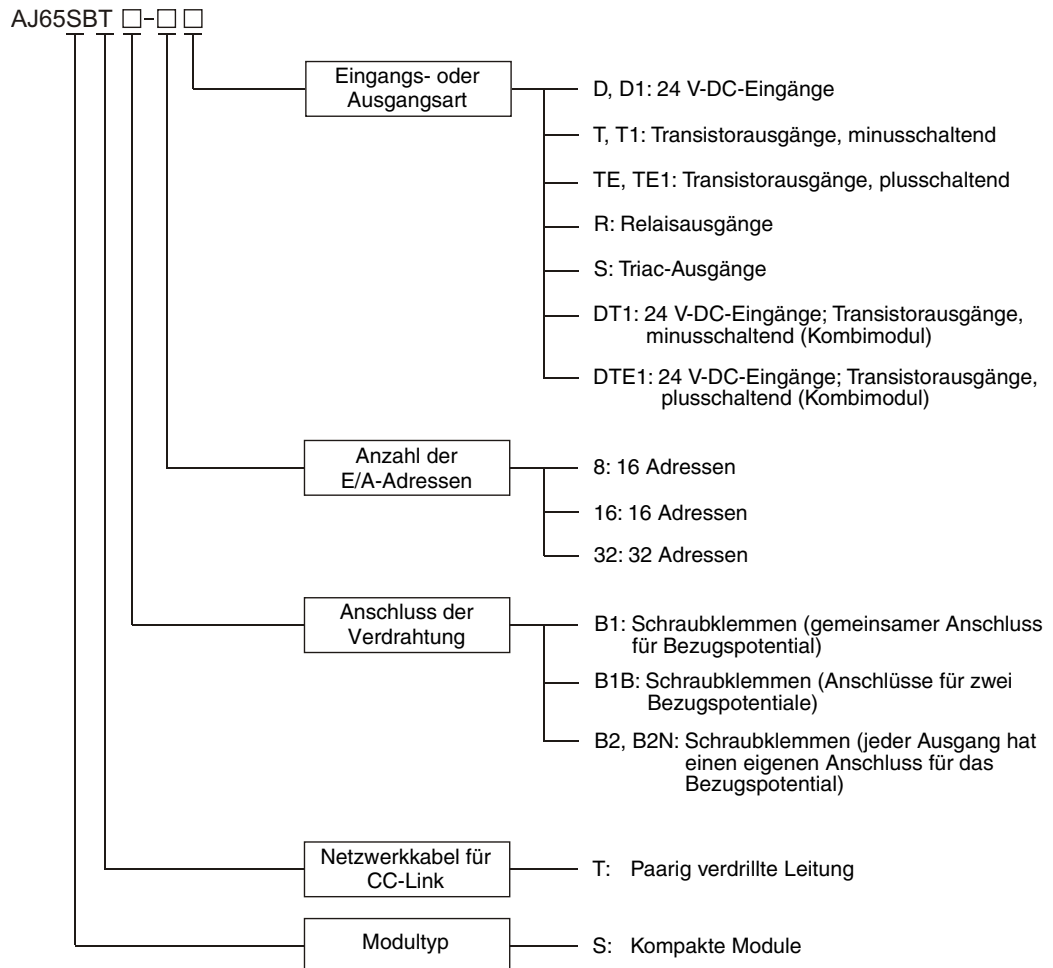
AJ65SBT □-□□

Eingangs- oder Ausgangsart

D, D1: 24 V-DC-Eingänge

T, T1: Transistorausgänge, minusschaltend

TE, TE1: Transistorausgänge, plusschaltend

R: Relaisausgänge

S: Triac-Ausgänge

DT1: 24 V-DC-Eingänge; Transistorausgänge, minusschaltend (Kombimodul)

DTE1: 24 V-DC-Eingänge; Transistorausgänge, plusschaltend (Kombimodul)

Anzahl der E/A-Adressen

8: 16 Adressen

16: 16 Adressen

32: 32 Adressen

Anschluss der Verdrahtung

B1: Schraubklemmen (gemeinsamer Anschluss für Bezugspotential)

B1B: Schraubklemmen (Anschlüsse für zwei Bezugspotentiale)

B2, B2N: Schraubklemmen (jeder Ausgang hat einen eigenen Anschluss für das Bezugspotential)

Netzwerkkabel für CC-Link

T: Paarig verdrillte Leitung

Modultyp

S: Kompakte Module